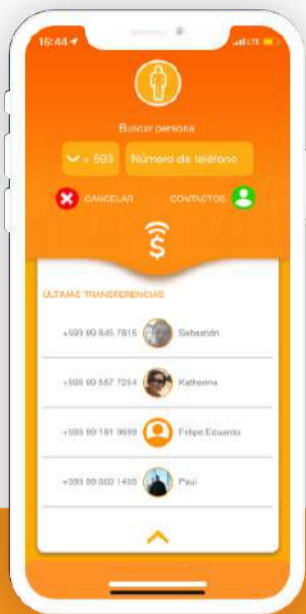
16:44

LTE

Buscar persona

+ 593

Número de teléfono

CANCELAR

CONTACTOS

ÚLTIMAS TRANSFERENCIAS

+593 99 845 7815 Sebastián

+593 99 557 7254 Katherine

+593 99 181 9699 Felipe Eduardo

+593 99 000 1460 Paul